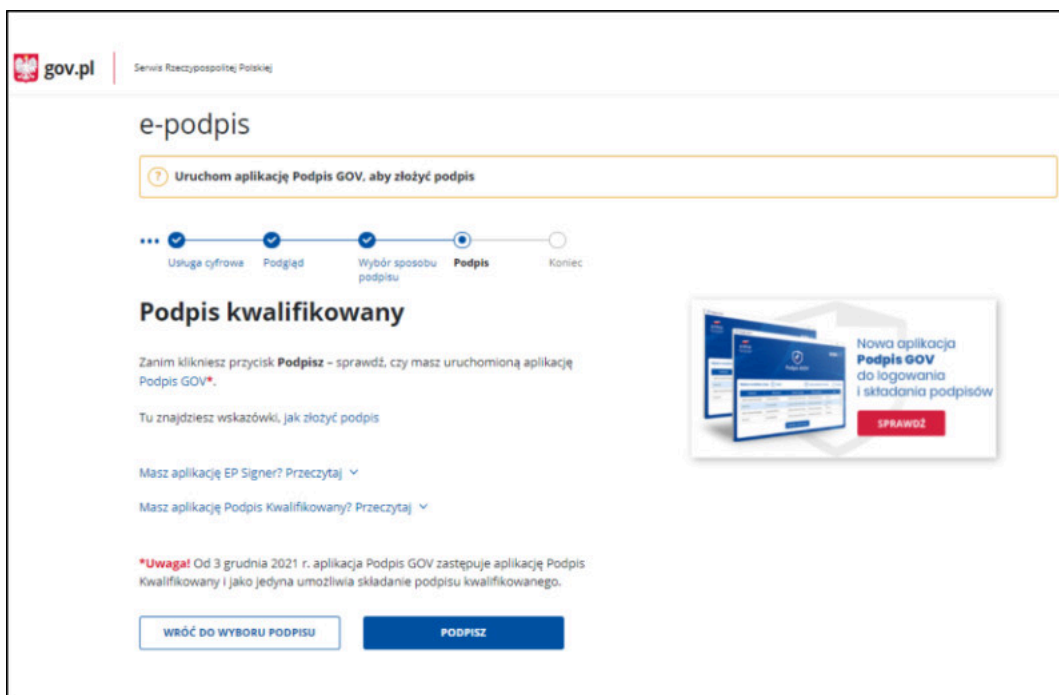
gov.pl | Serwis Rzeczypospolitej Polskiej

e-podpis

? Uruchom aplikację Podpis GOV, aby złożyć podpis

Usługa cyfrowa · Podgląd · Wybór sposobu podpisu · Podpis · Koniec

Podpis kwalifikowany

Zanim klikniesz przycisk Podpisz – sprawdź, czy masz uruchomioną aplikację Podpis GOV*.

Tu znajdziesz wskazówki, jak złożyć podpis

Masz aplikację EP Signer? Przeczytaj

Masz aplikację Podpis Kwalifikowany? Przeczytaj

*Uwaga! Od 3 grudnia 2021 r. aplikacja Podpis GOV zastępuje aplikację Podpis Kwalifikowany i jako jedyna umożliwia składanie podpisu kwalifikowanego.

WRÓĆ DO WYBORU PODPISU

PODPISZ

Nowa aplikacja Podpis GOV do logowania i składania podpisów

SPRAWDŹ